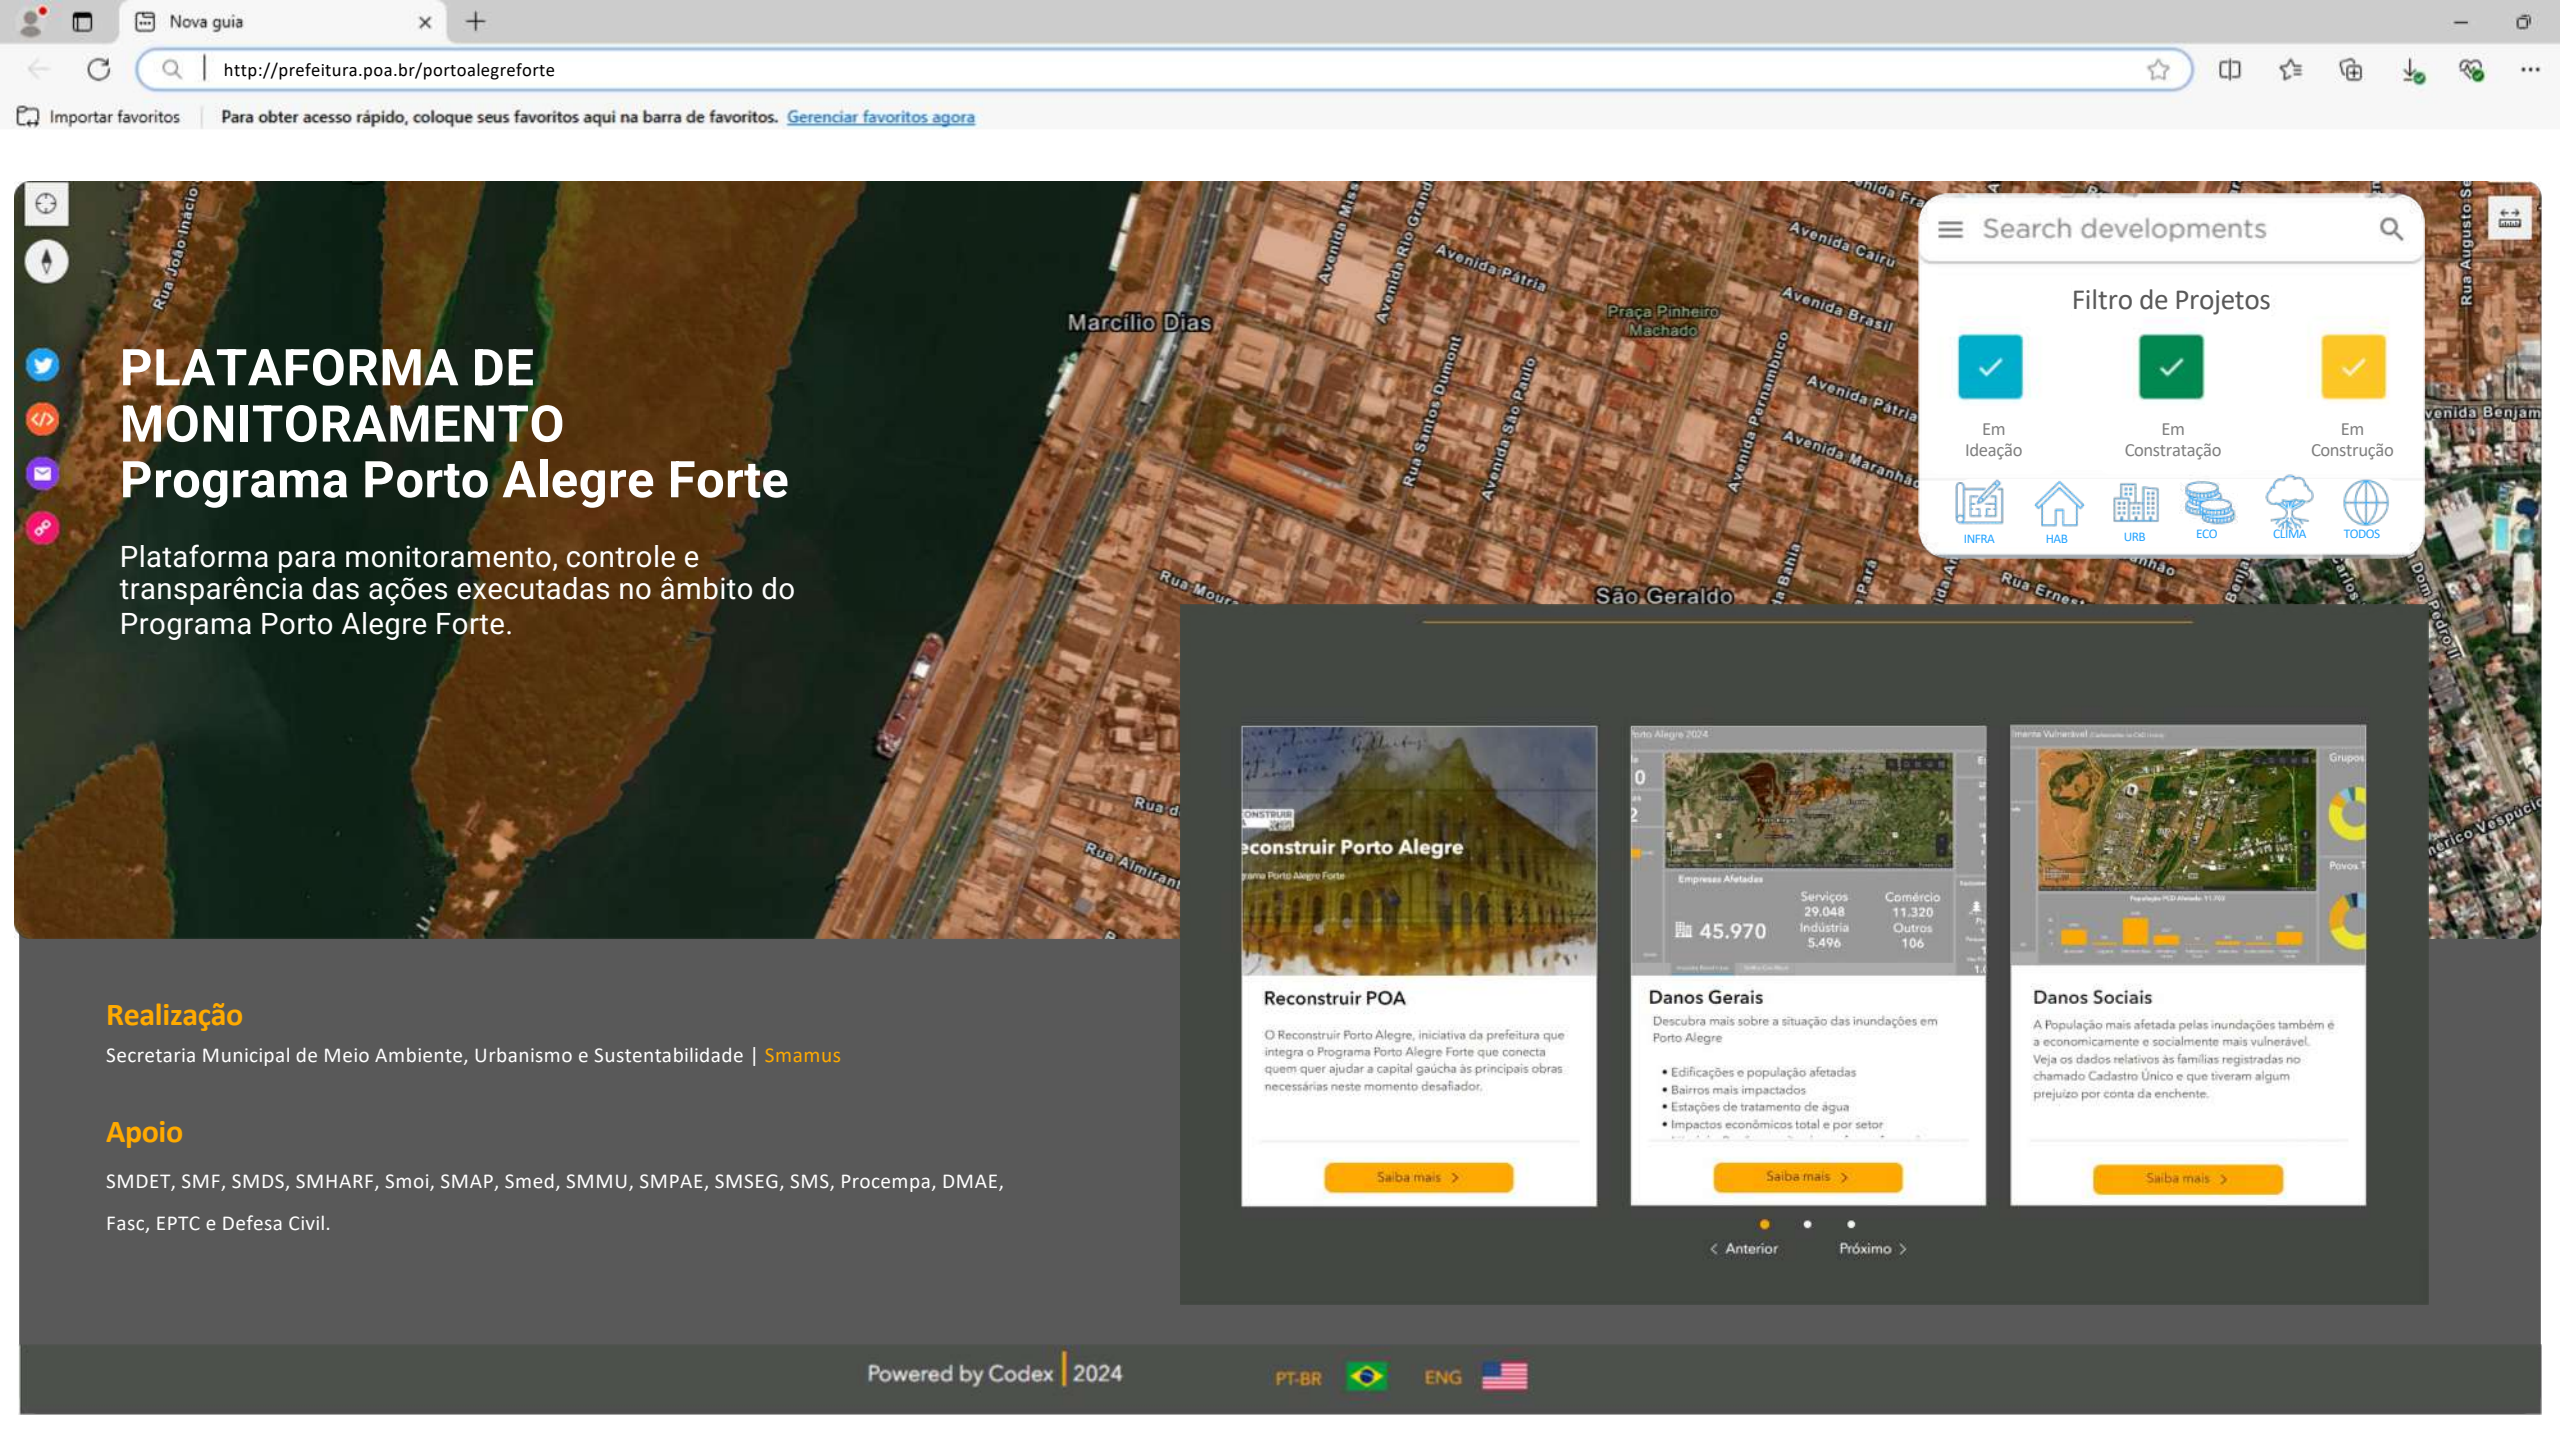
Nova guia

http://prefeitura.poa.br/portoalegreforte

Importar favoritos | Para obter acesso rápido, coloque seus favoritos aqui na barra de favoritos. Gerenciar favoritos agora

PLATAFORMA DE MONITORAMENTO
Programa Porto Alegre Forte

Plataforma para monitoramento, controle e transparência das ações executadas no âmbito do Programa Porto Alegre Forte.

Marcílio Dias

São Geraldo

Search developments

Filtro de Projetos

Em Ideação

Em Constratação

Em Construção

INFRA HAB URB ECO CLIMA TODOS

Reconstruir Porto Alegre

Reconstruir POA

O Reconstruir Porto Alegre, iniciativa da prefeitura que integra o Programa Porto Alegre Forte que conecta quem quer ajudar a capital gaúcha às principais obras necessárias neste momento desafiador.

Saiba mais >

45.970

Serviços 29.048
Comércio 11.320
Indústria 5.496
Outros 106

Danos Gerais

Descubra mais sobre a situação das inundações em Porto Alegre

• Edificações e população afetadas
• Bairros mais impactados
• Estações de tratamento de água
• Impactos econômicos total e por setor

Saiba mais >

Danos Sociais

A População mais afetada pelas inundações também é a economicamente e socialmente mais vulnerável. Veja os dados relativos às famílias registradas no chamado Cadastro Único e que tiveram algum prejuízo por conta da enchente.

Saiba mais >

< Anterior Próximo >

Realização

Secretaria Municipal de Meio Ambiente, Urbanismo e Sustentabilidade | Smamus

Apoio

SMDET, SMF, SMDS, SMHARF, Smoi, SMAP, Smed, SMMU, SMPAE, SMSEG, SMS, Procempa, DMAE, Fasc, EPTC e Defesa Civil.

Powered by Codex | 2024

PT-BR ENG